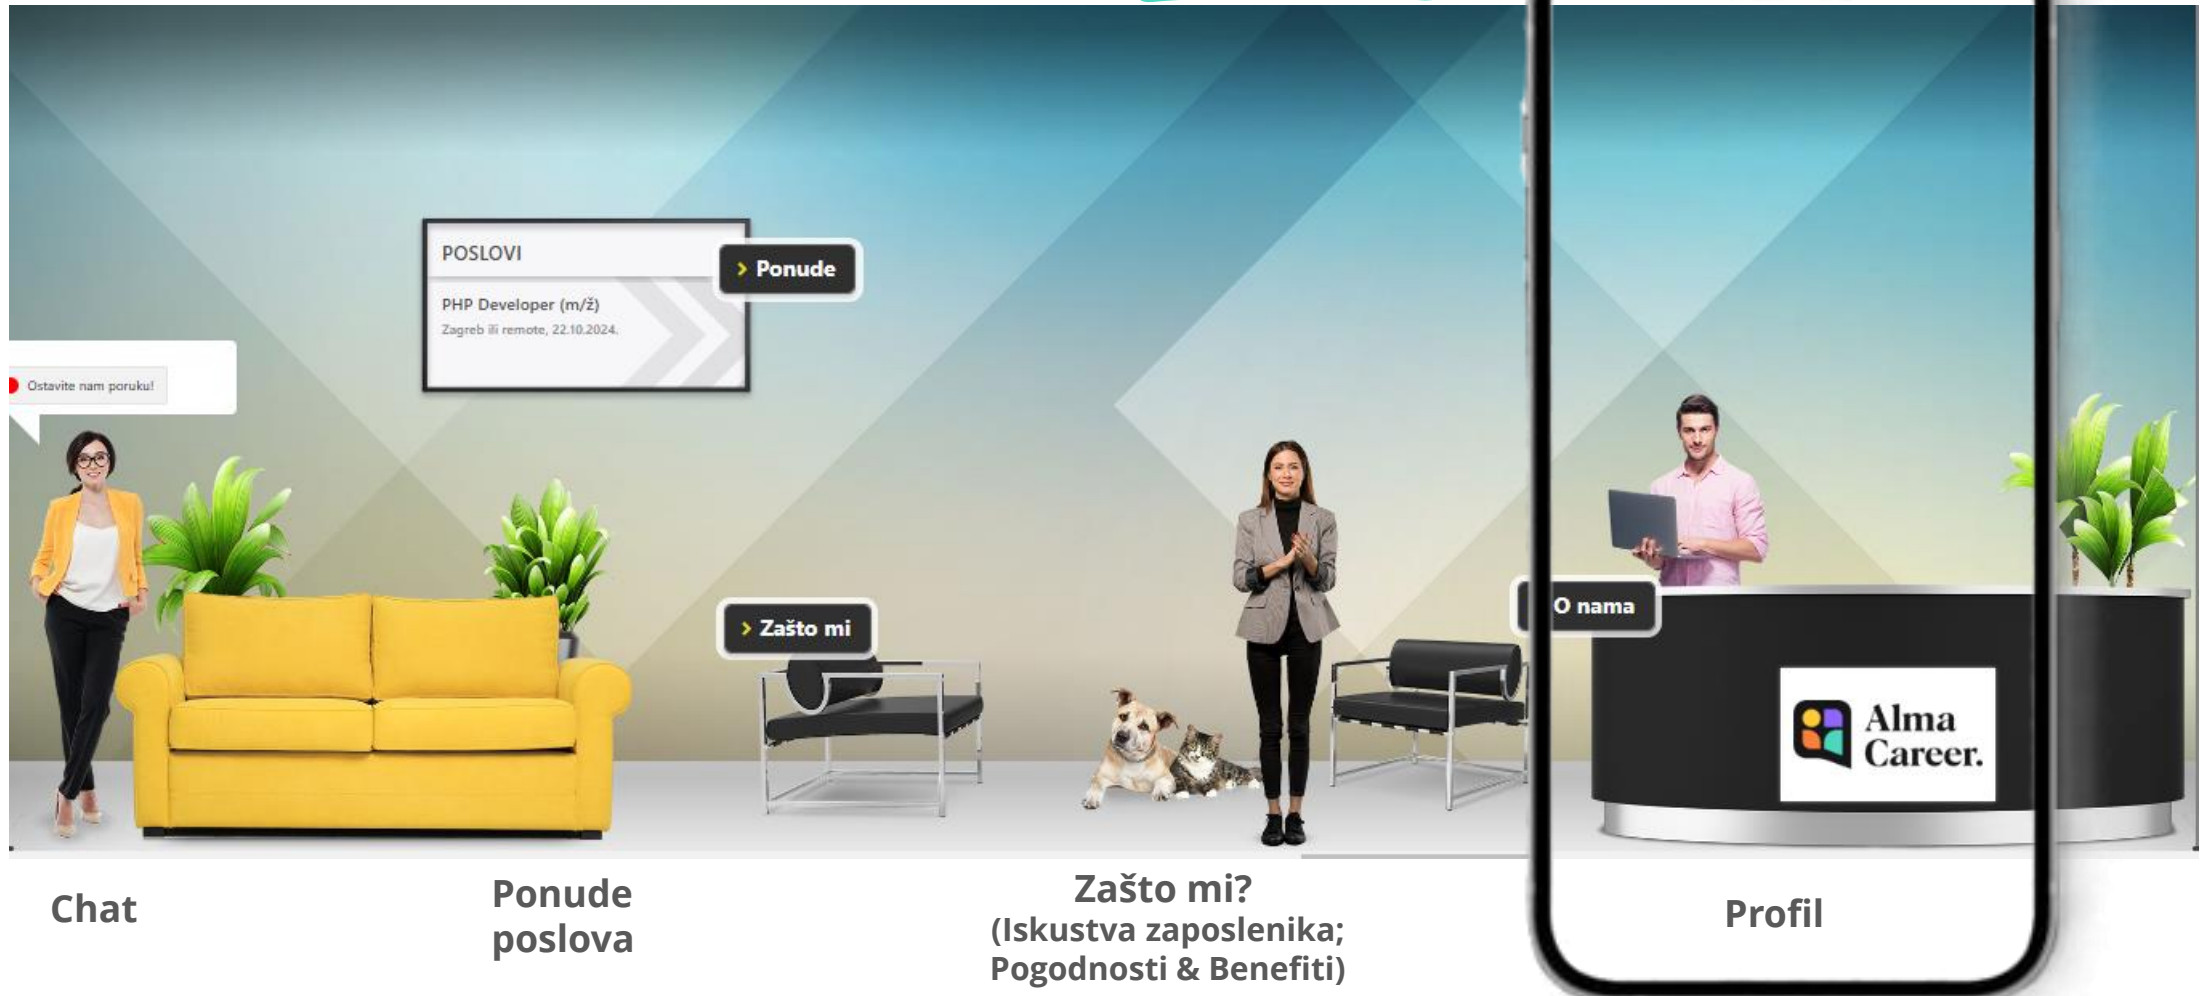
Ostavite nam poruku!

POSLOVI

PHP Developer (m/ž)
Zagreb ili remote, 22.10.2024.

› Ponude

› Zašto mi

O nama

Alma Career.

Chat

Ponude poslova

Zašto mi?
(Iskustva zaposlenika; Pogodnosti & Benefiti)

Profil